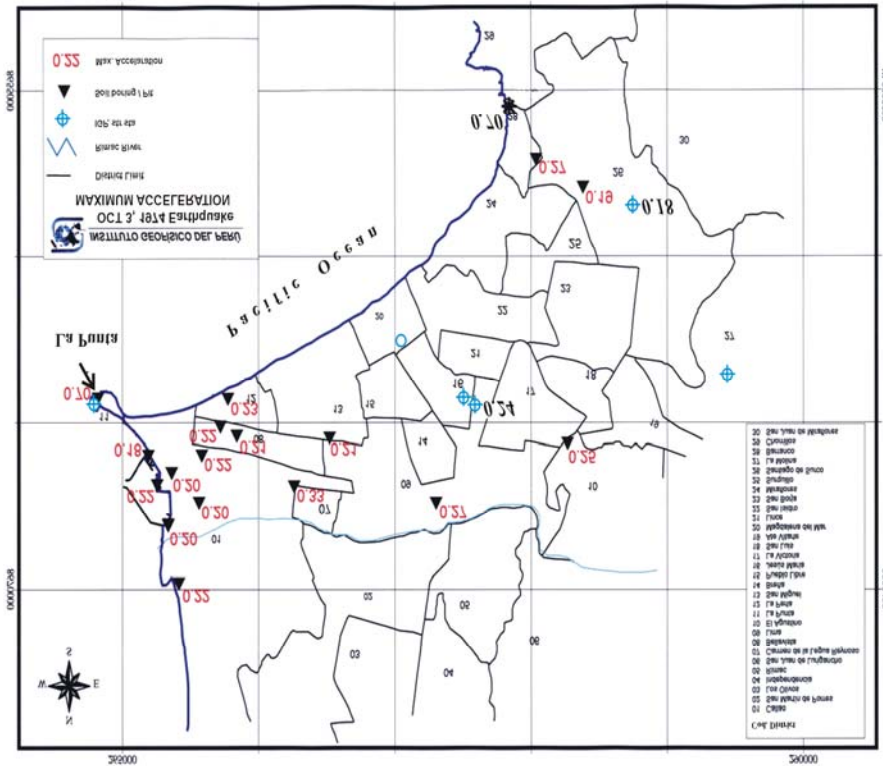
INSTITUTO GEOFISICO DEL PERU
OCT 3, 1974 Earthquake
MAXIMUM ACCELERATION

0.22 Max. Acceleration
Soil boring / Pit
IGP, str sta
Rimac River
District Limit

Pacific Ocean
La Punta

0.70
0.70
0.27
0.19
0.18
0.23
0.22
0.21
0.21
0.24
0.25
0.18
0.20
0.22
0.22
0.20
0.33
0.27
0.20
0.22

01 02 03 04 05 06 07 08 09 10 11 12 13 14 15 16 17 18 19 20 21 22 23 24 25 26 27 28 29 30

Cod. District
01 Callao
02 San Martin de Porres
03 Los Olivos
04 Independencia
05 Rimac
06 San Juan de Lurigancho
07 Carmen de la Legua Reynoso
08 Bellavista
09 Lima
10 El Agustino
11 La Punta
12 La Perla
13 San Miguel
14 Breña
15 Pueblo Libre
16 Jesus Maria
17 La Victoria
18 San Luis
19 Ate Vitarte
20 Magdalena del Mar
21 Lince
22 San Isidro
23 San Borja
24 Miraflores
25 Surquillo
26 Santiago de Surco
27 La Molina
28 Barranco
29 Chorrillos
30 San Juan de Miraflores

265000
8670000
8665000
270000
W E
N S